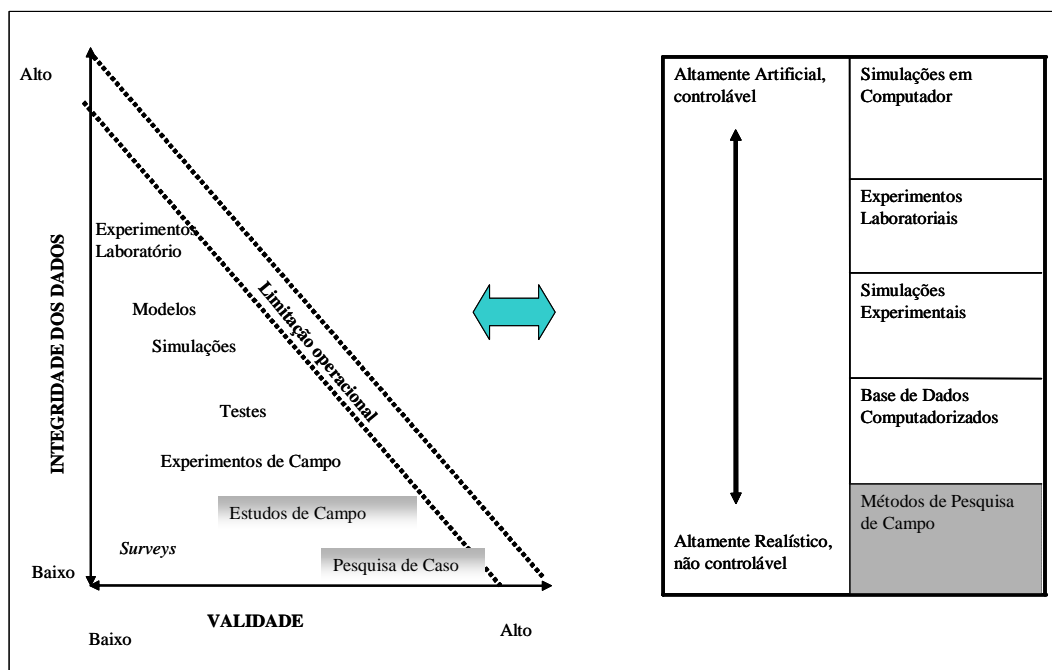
Alto

INTEGRIDADE DOS DADOS

Experimentos Laboratório

Modelos

Simulações

Testes

Experimentos de Campo

Estudos de Campo

Surveys

Pesquisa de Caso

Limitação operacional

Baixo

VALIDADE

Baixo

Alto

| Altamente Artificial, controlável | Simulações em Computador |
|---|---|
| | Experimentos Laboratoriais |
| | Simulações Experimentais |
| | Base de Dados Computadorizados |
| Altamente Realístico, não controlável | Métodos de Pesquisa de Campo |